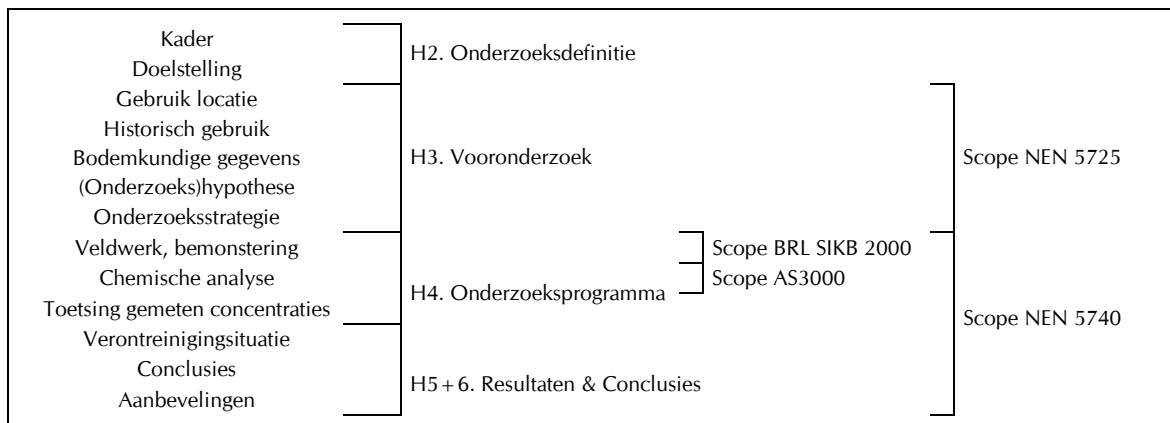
Kader
Doelstelling

H2. Onderzoeksdefinitie

Gebruik locatie
Historisch gebruik
Bodemkundige gegevens
(Onderzoeks)hypothese
Onderzoeksstrategie

H3. Vooronderzoek

Veldwerk, bemonstering
Chemische analyse
Toetsing gemeten concentraties

H4. Onderzoeksprogramma

Verontreinigingsituatie
Conclusies
Aanbevelingen

H5 + 6. Resultaten & Conclusies

Scope BRL SIKB 2000
Scope AS3000

Scope NEN 5725
Scope NEN 5740